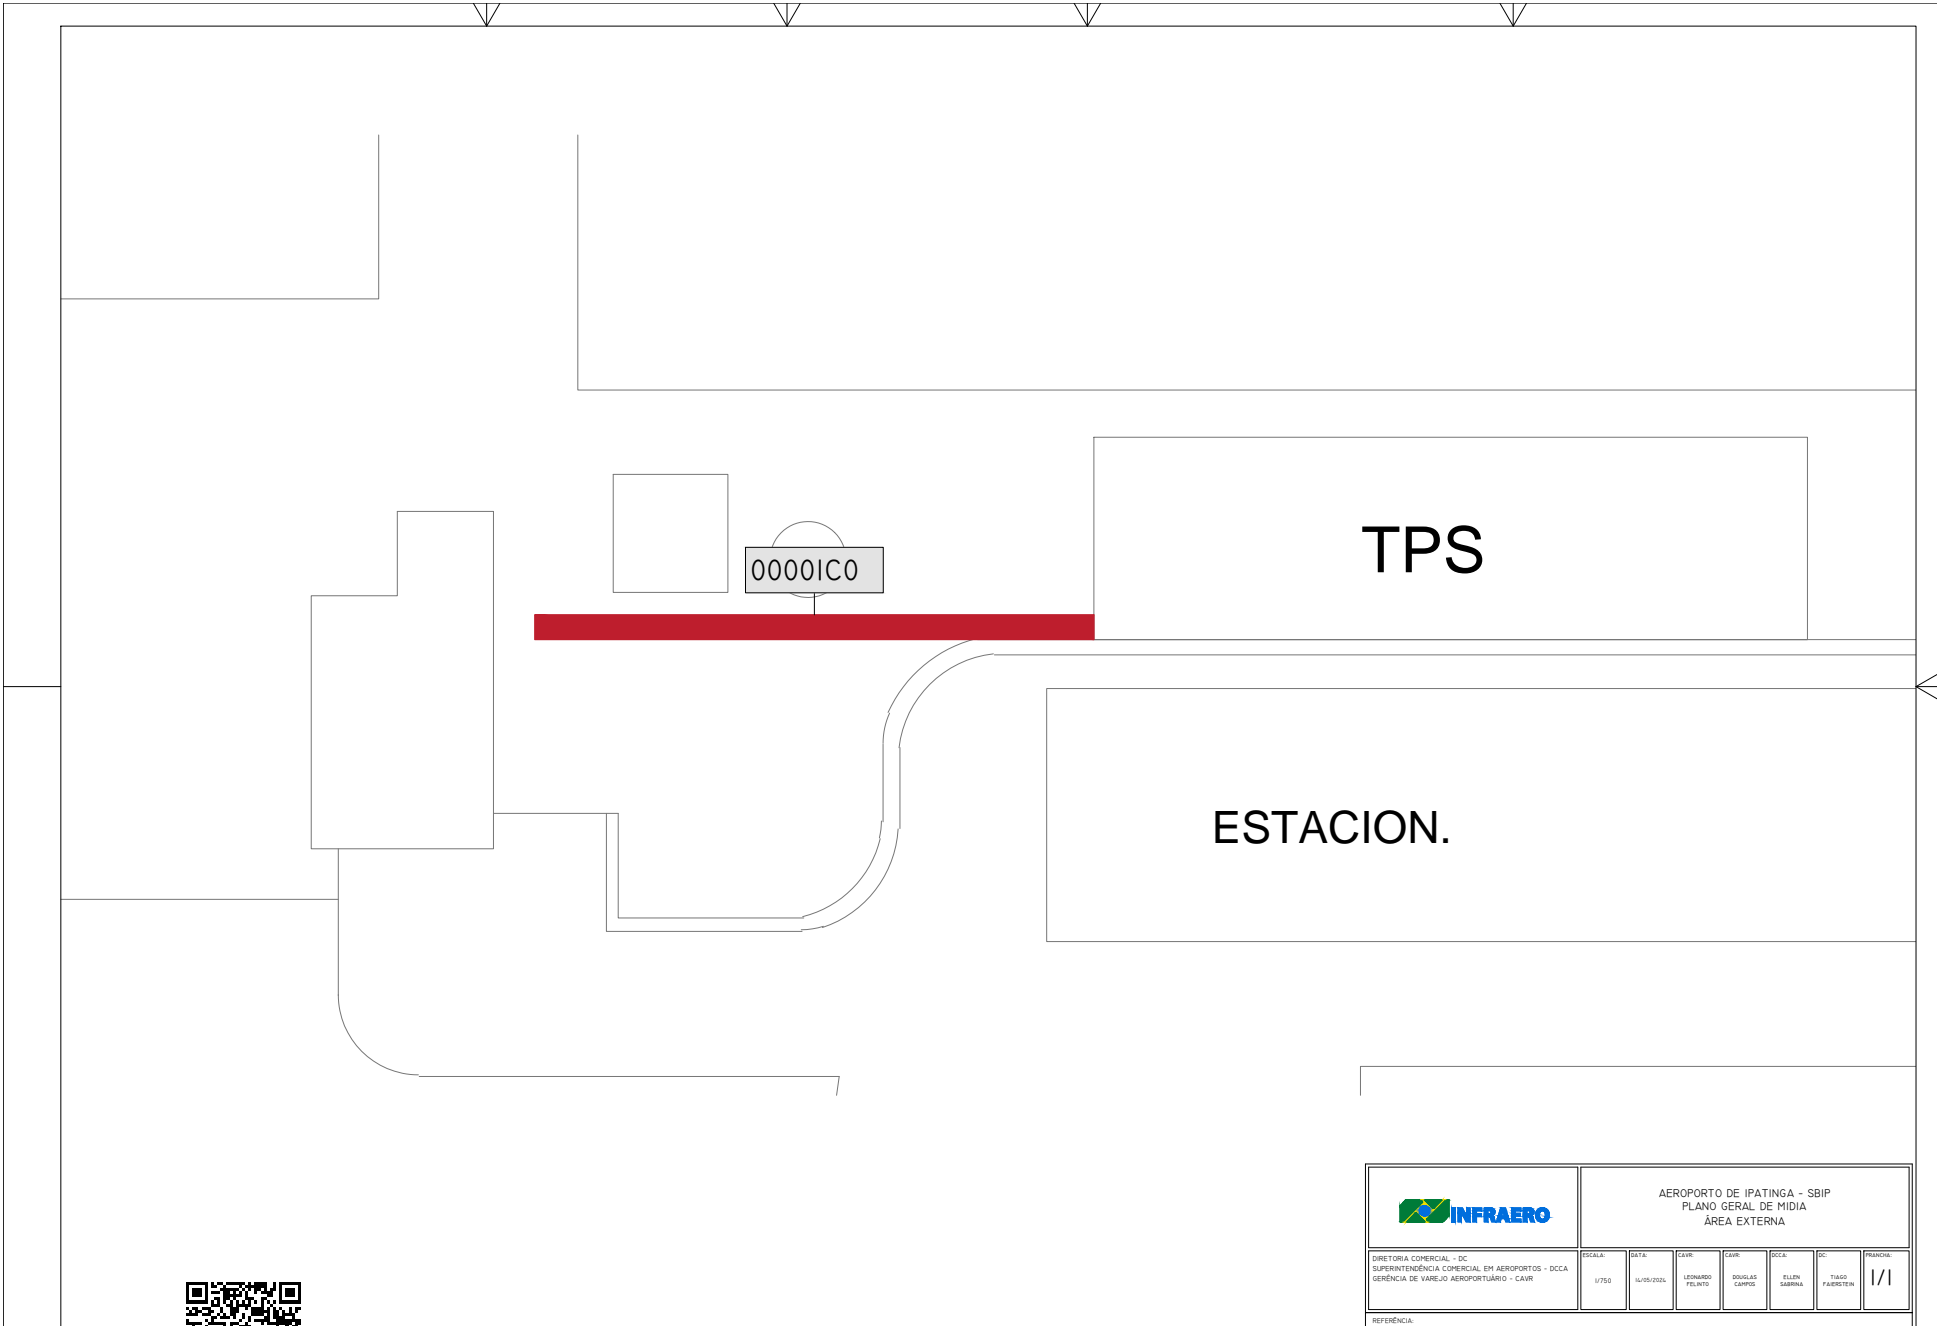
TPS

0000ICO

ESTACION.

INFRAERO

AEROPORTO DE IPATINGA - SBIP
PLANO GERAL DE MIDIA
ÁREA EXTERNA

DIRETORIA COMERCIAL - DC
SUPERINTENDÊNCIA COMERCIAL EM AEROPORTOS - DCCA
GERÊNCIA DE VAREJO AEROPORTUÁRIO - CAVR

| ESCALA: | DATA: | CAVR: | CAVR: | DCCA: | DC: | PRANCHA: |
|---|---|---|---|---|---|---|
| 1/750 | 14/05/2024 | LEONARDO FELINTO | DOUGLAS CAMPOS | ELLEN SABRINA | TIAGO FAJERSTEIN | 1/1 |

REFERÊNCIA: